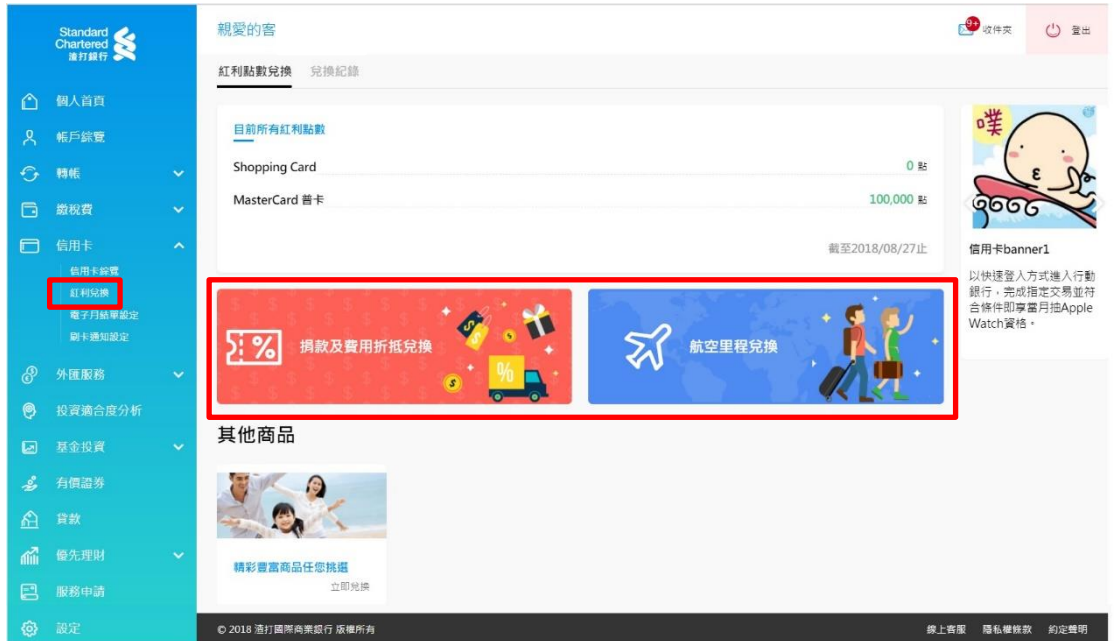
Standard Chartered 渣打銀行

個人首頁
帳戶綜覽
轉帳
繳稅費
信用卡
信用卡綜覽
紅利兌換
電子月結單設定
刷卡通知設定
外匯服務
投資適合度分析
基金投資
有價證券
貸款
優先理財
服務申請
設定

親愛的客

9+ 收件夾
登出

紅利點數兌換 兌換紀錄

目前所有紅利點數

Shopping Card 0 點
MasterCard 普卡 100,000 點

截至2018/08/27止

捐款及費用折抵兌換
航空里程兌換

其他商品

精彩豐富商品任您挑選
立即兌換

噗

信用卡banner1
以快速登入方式進入行動銀行，完成指定交易並符合條件即享當月抽Apple Watch資格。

© 2018 渣打國際商業銀行 版權所有
線上客服 隱私權條款 約定聲明